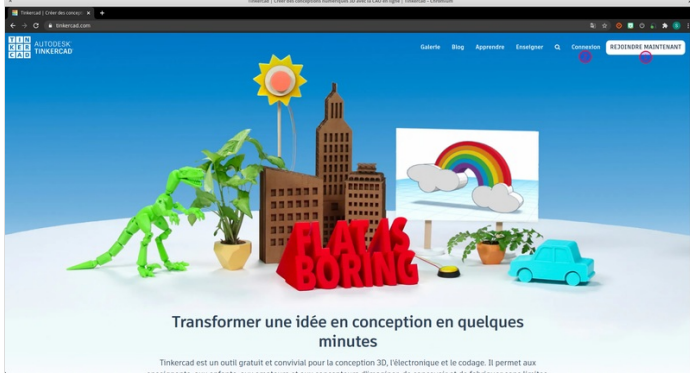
Tinkercad | Créer des conceptions numériques 3D avec la CAO en ligne | Tinkercad - Chromium

Tinkercad | Créer des concep ×

tinkercad.com

TIN
KER
CAD

AUTODESK
TINKERCAD

Galerie Blog Apprendre Enseigner Connexion REJOINDRE MAINTENANT

FLAT IS BORING

Transformer une idée en conception en quelques minutes

Tinkercad est un outil gratuit et convivial pour la conception 3D, l'électronique et le codage. Il permet aux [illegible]